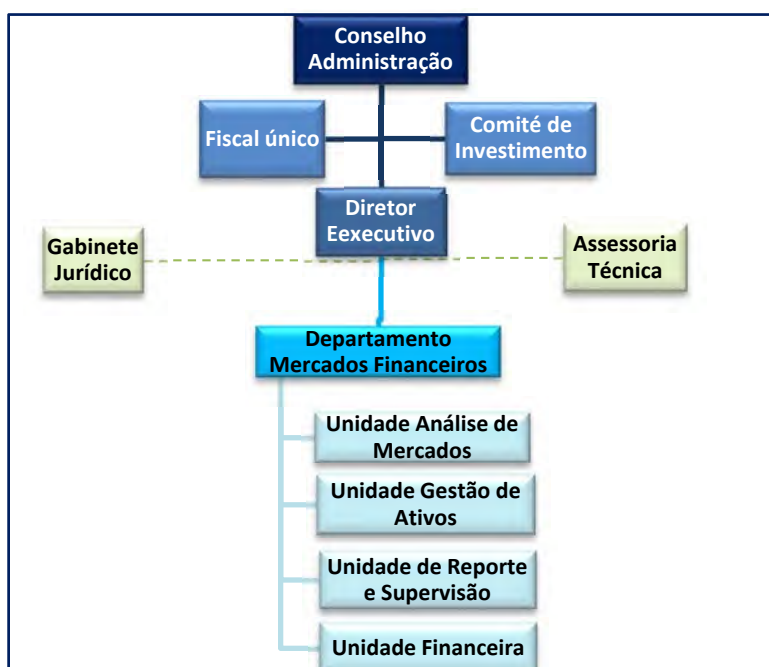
Conselho Administração

Fiscal único

Comité de Investimento

Diretor Eexecutivo

Gabinete Jurídico

Assessoria Técnica

Departamento Mercados Financeiros

Unidade Análise de Mercados

Unidade Gestão de Ativos

Unidade de Reporte e Supervisão

Unidade Financeira